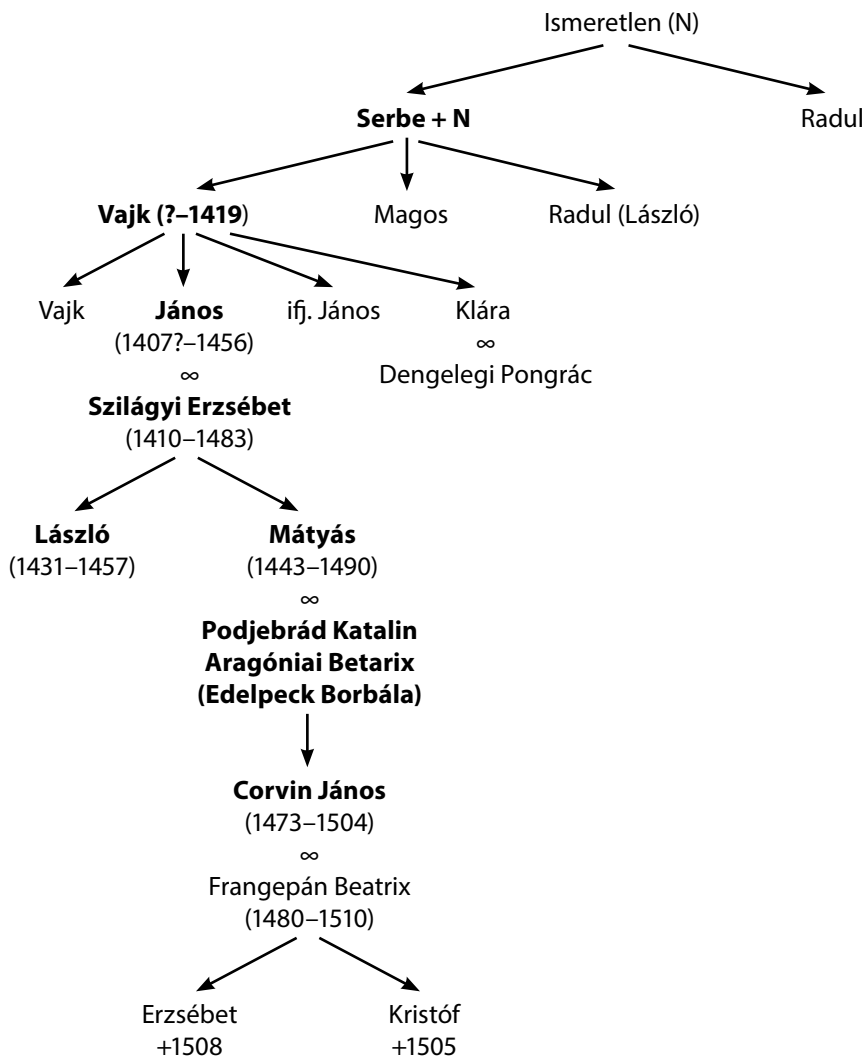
Ismeretlen (N)

**Serbe + N**

Radul

**Vajk (?–1419)**

Magos

Radul (László)

Vajk

**János**
(1407?–1456)
∞
**Szilágyi Erzsébet**
(1410–1483)

ifj. János

Klára
∞
Dengelegi Pongrác

**László**
(1431–1457)

**Mátyás**
(1443–1490)
∞
**Podjebrád Katalin**
**Aragóniai Betarix**
**(Edelpeck Borbála)**

**Corvin János**
(1473–1504)
∞
Frangepán Beatrix
(1480–1510)

Erzsébet
+1508

Kristóf
+1505